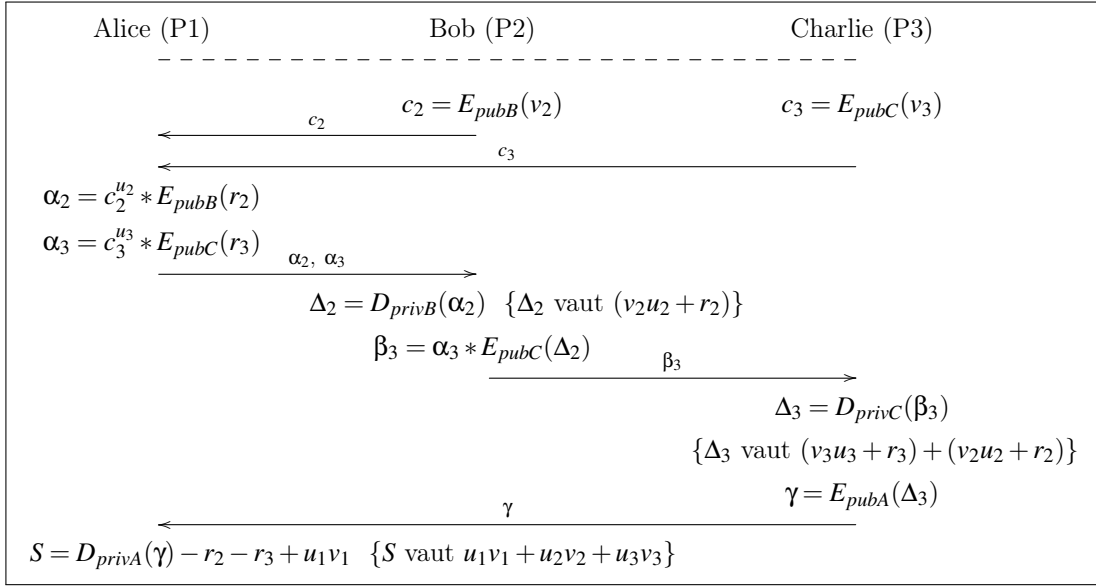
Alice (P1) Bob (P2) Charlie (P3)

$c_2 = E_{pubB}(v_2)$ $c_3 = E_{pubC}(v_3)$

$c_2$

$c_3$

$\alpha_2 = c_2^{u_2} * E_{pubB}(r_2)$

$\alpha_3 = c_3^{u_3} * E_{pubC}(r_3)$

$\alpha_2,\ \alpha_3$

$\Delta_2 = D_{privB}(\alpha_2)$ $\{\Delta_2$ vaut $(v_2u_2 + r_2)\}$

$\beta_3 = \alpha_3 * E_{pubC}(\Delta_2)$

$\beta_3$

$\Delta_3 = D_{privC}(\beta_3)$

$\{\Delta_3$ vaut $(v_3u_3 + r_3) + (v_2u_2 + r_2)\}$

$\gamma = E_{pubA}(\Delta_3)$

$\gamma$

$S = D_{privA}(\gamma) - r_2 - r_3 + u_1v_1$ $\{S$ vaut $u_1v_1 + u_2v_2 + u_3v_3\}$